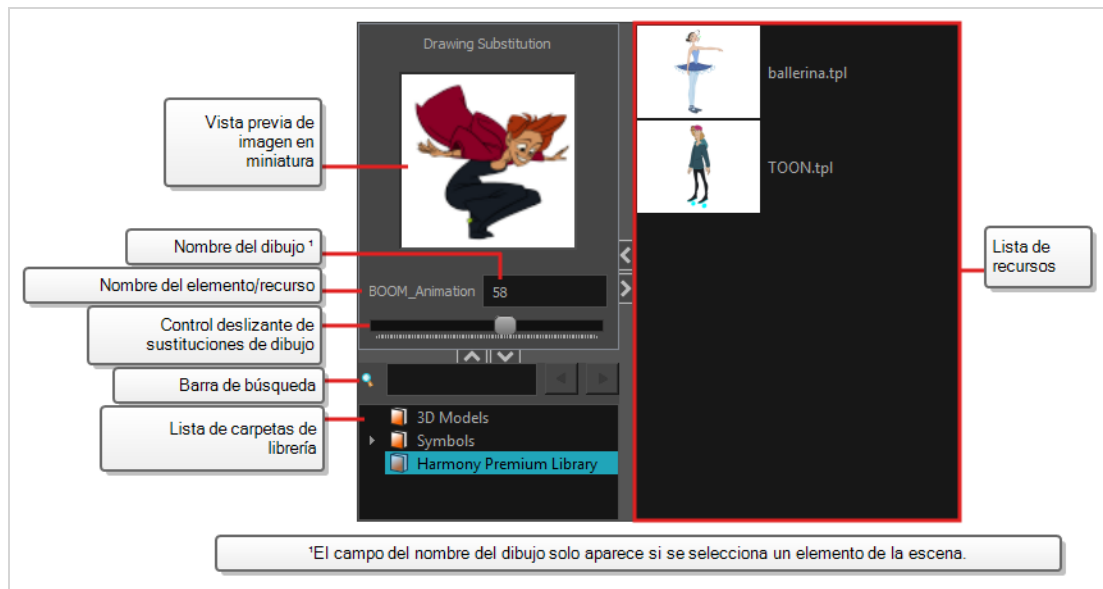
Drawing Substitution

Vista previa de imagen en miniatura

Nombre del dibujo ¹

Nombre del elemento/recurso

BOOM_Animation

58

Control deslizante de sustituciones de dibujo

Barra de búsqueda

Lista de carpetas de librería

3D Models

Symbols

Harmony Premium Library

ballerina.tpl

TOON.tpl

Lista de recursos

¹El campo del nombre del dibujo solo aparece si se selecciona un elemento de la escena.